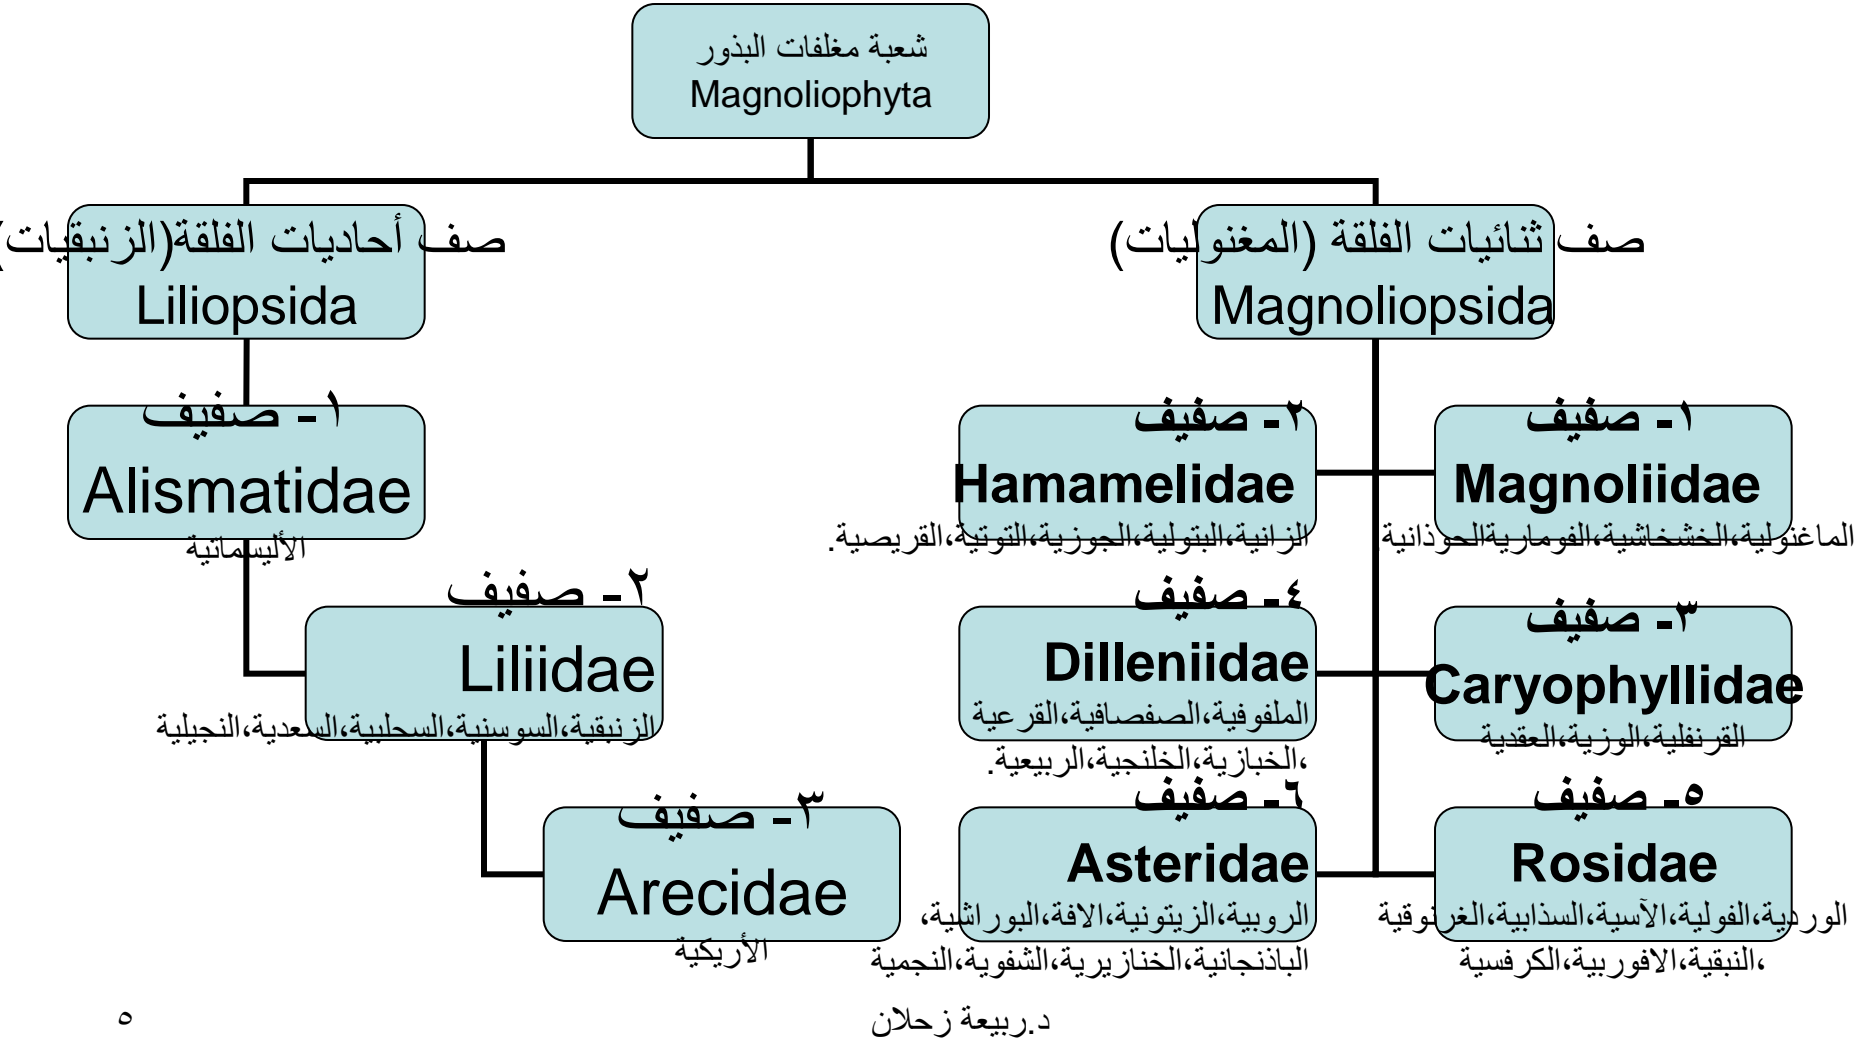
شعبة مغلفات البذور
Magnoliophyta

صف ثنائيات الفلقة (المغنوليات)
Magnoliopsida

صف أحاديات الفلقة(الزنبقيات)
Liliopsida

١- صفيف
Magnoliidae
الماغنولية،الخشخاشية،الفومارية،الجوذانية

٢- صفيف
Hamamelidae
الزانية،البتولية،الجوزية،التوتية،القريصية.

٣- صفيف
Caryophyllidae
القرنفلية،الوزية،العقدية

٤- صفيف
Dilleniidae
الملفوفية،الصفصافية،القرعية
،الخبازية،الخلنجية،الربيعية.

٥- صفيف
Rosidae
الوردية،الفولية،الآسية،السذابية،الغرنوقية
،النبقية،الافوربية،الكرفسية

٦- صفيف
Asteridae
الروبية،الزيتونية،الافة،البوراشية،
الباذنجانية،الخنازيرية،الشفوية،النجمية

١- صفيف
Alismatidae
الأليسماتية

٢- صفيف
Liliidae
الزنبقية،السوسنية،السحلبية،السعدية،النجيلية

٣- صفيف
Arecidae
الأريكية

٥

د.ربيعة زحلان